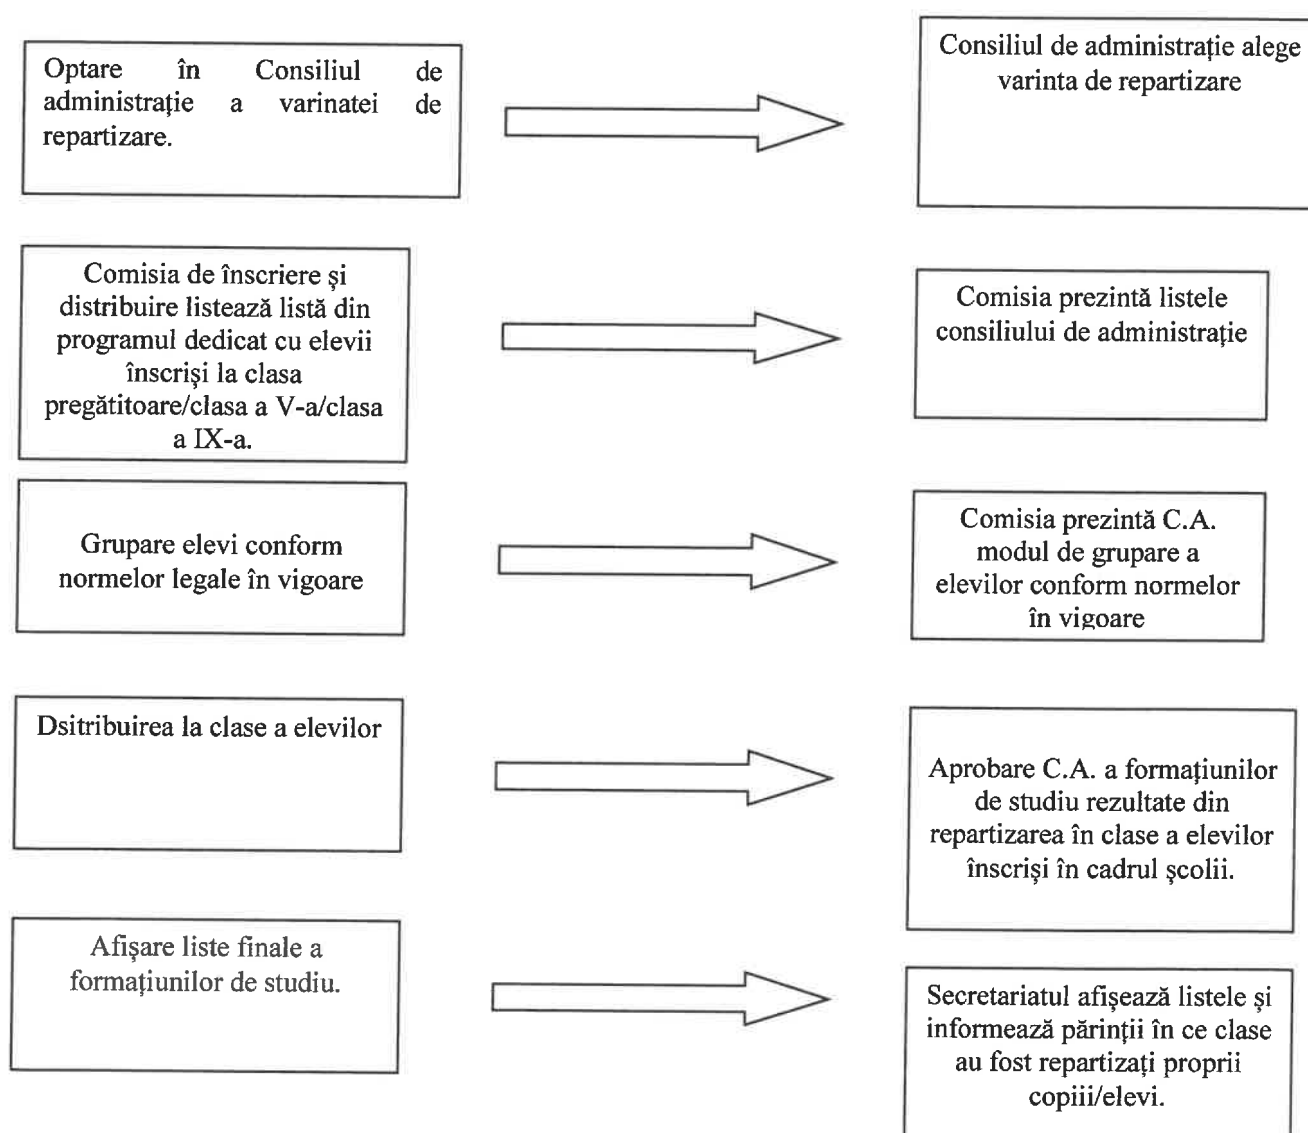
Optare în Consiliul de administrație a varinatei de repartizare.

Consiliul de administrație alege varinta de repartizare

Comisia de înscriere și distribuire listează listă din programul dedicat cu elevii înscriși la clasa pregătitoare/clasa a V-a/clasa a IX-a.

Comisia prezintă listele consiliului de administrație

Grupare elevi conform normelor legale în vigoare

Comisia prezintă C.A. modul de grupare a elevilor conform normelor în vigoare

Dsitribuirea la clase a elevilor

Aprobare C.A. a formațiunilor de studiu rezultate din repartizarea în clase a elevilor înscriși în cadrul școlii.

Afișare liste finale a formațiunilor de studiu.

Secretariatul afișează listele și informează părinții în ce clase au fost repartizați proprii copiii/elevi.